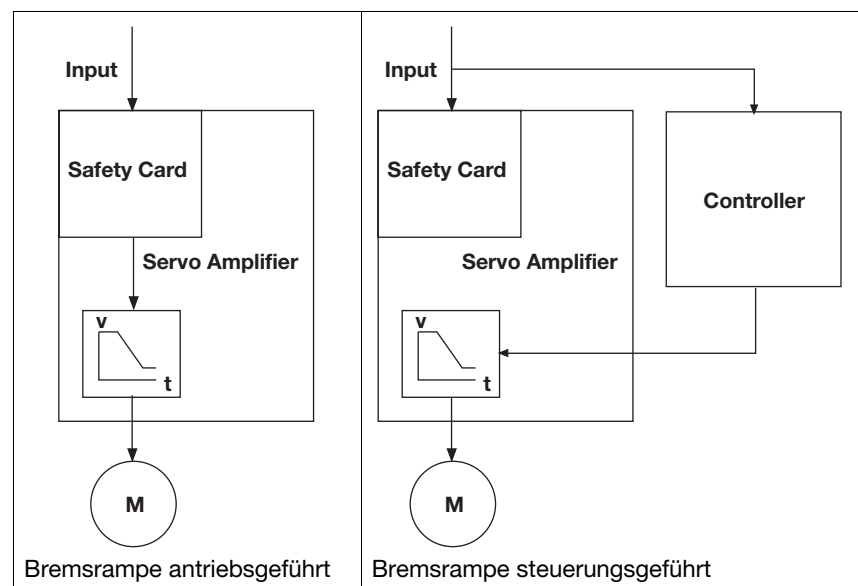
| Input<br>Safety Card<br>Servo Amplifier<br>v<br>t<br>M | Input<br>Safety Card<br>Controller<br>Servo Amplifier<br>v<br>t<br>M |
|---|---|
| Bremsrampe antriebsgeführt | Bremsrampe steuerungsgeführt |